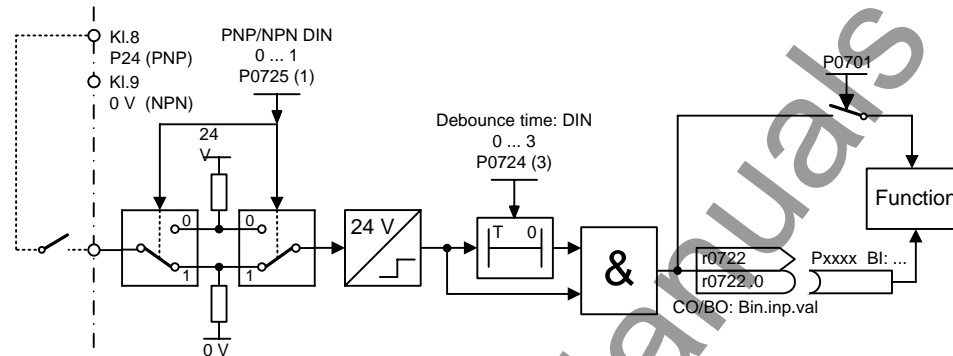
Kl.8
P24 (PNP)
Kl.9
0 V (NPN)

PNP/NPN DIN
0 ... 1
P0725 (1)

24
V

0
1
0
1

0 V

24 V

Debounce time: DIN
0 ... 3
P0724 (3)

T 0

&

P0701

Functior

r0722
r0722 .0
CO/BO: Bin.inp.val

Pxxxx BI: ...

manuals